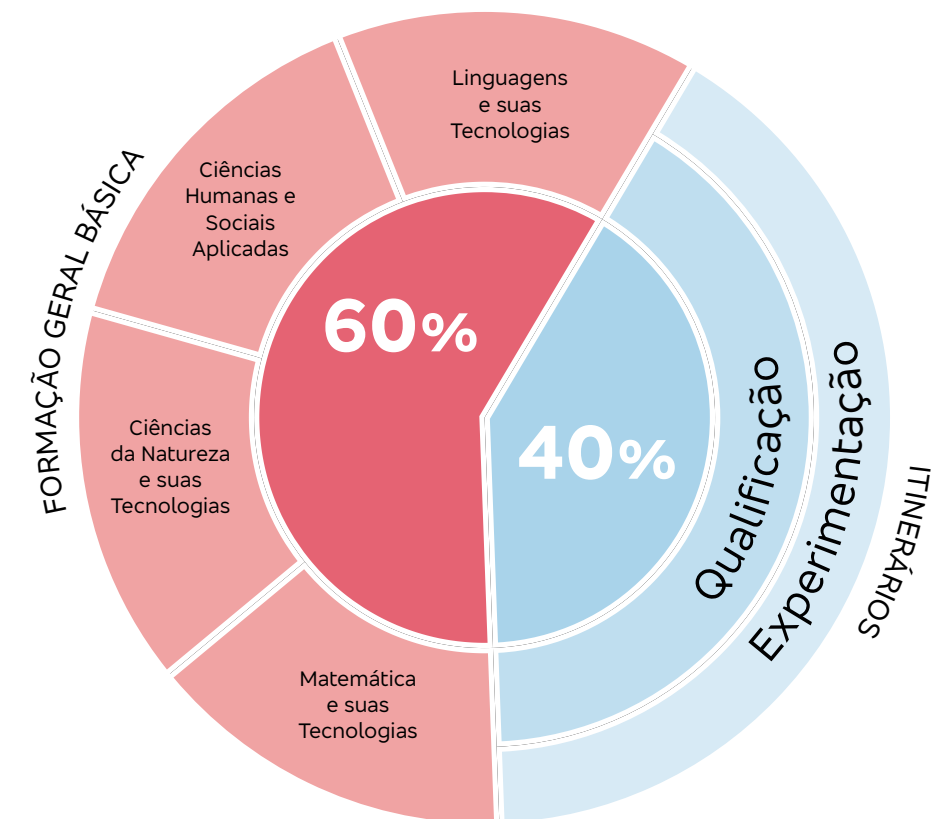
FORMAÇÃO GERAL BÁSICA

Linguagens e suas Tecnologias

Ciências Humanas e Sociais Aplicadas

Ciências da Natureza e suas Tecnologias

Matemática e suas Tecnologias

60%

40%

Qualificação

Experimentação

ITINERÁRIOS